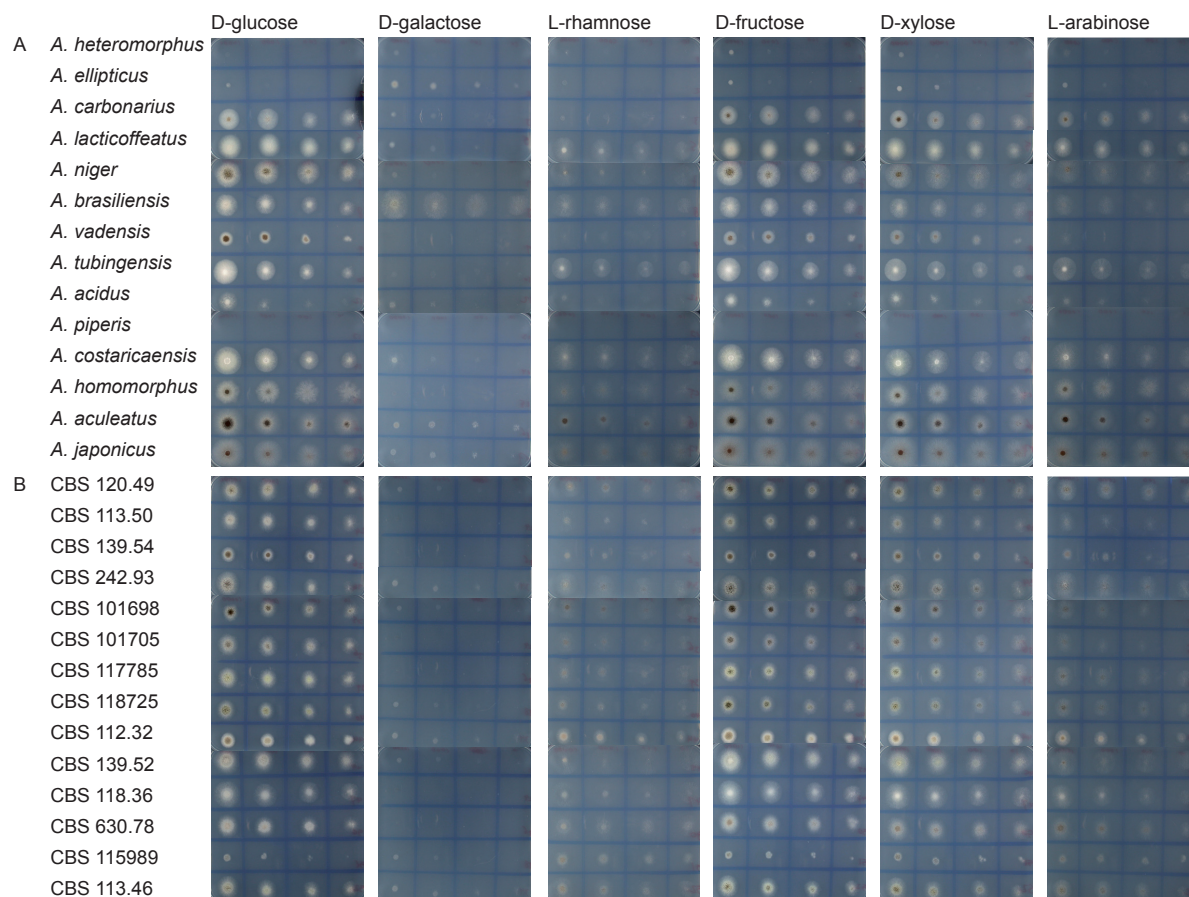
D-glucose D-galactose L-rhamnose D-fructose D-xylose L-arabinose

A
A. heteromorphus
A. ellipticus
A. carbonarius
A. lacticoffeatus
A. niger
A. brasiliensis
A. vadensis
A. tubingensis
A. acidus
A. piperis
A. costaricaensis
A. homomorphus
A. aculeatus
A. japonicus

B
CBS 120.49
CBS 113.50
CBS 139.54
CBS 242.93
CBS 101698
CBS 101705
CBS 117785
CBS 118725
CBS 112.32
CBS 139.52
CBS 118.36
CBS 630.78
CBS 115989
CBS 113.46